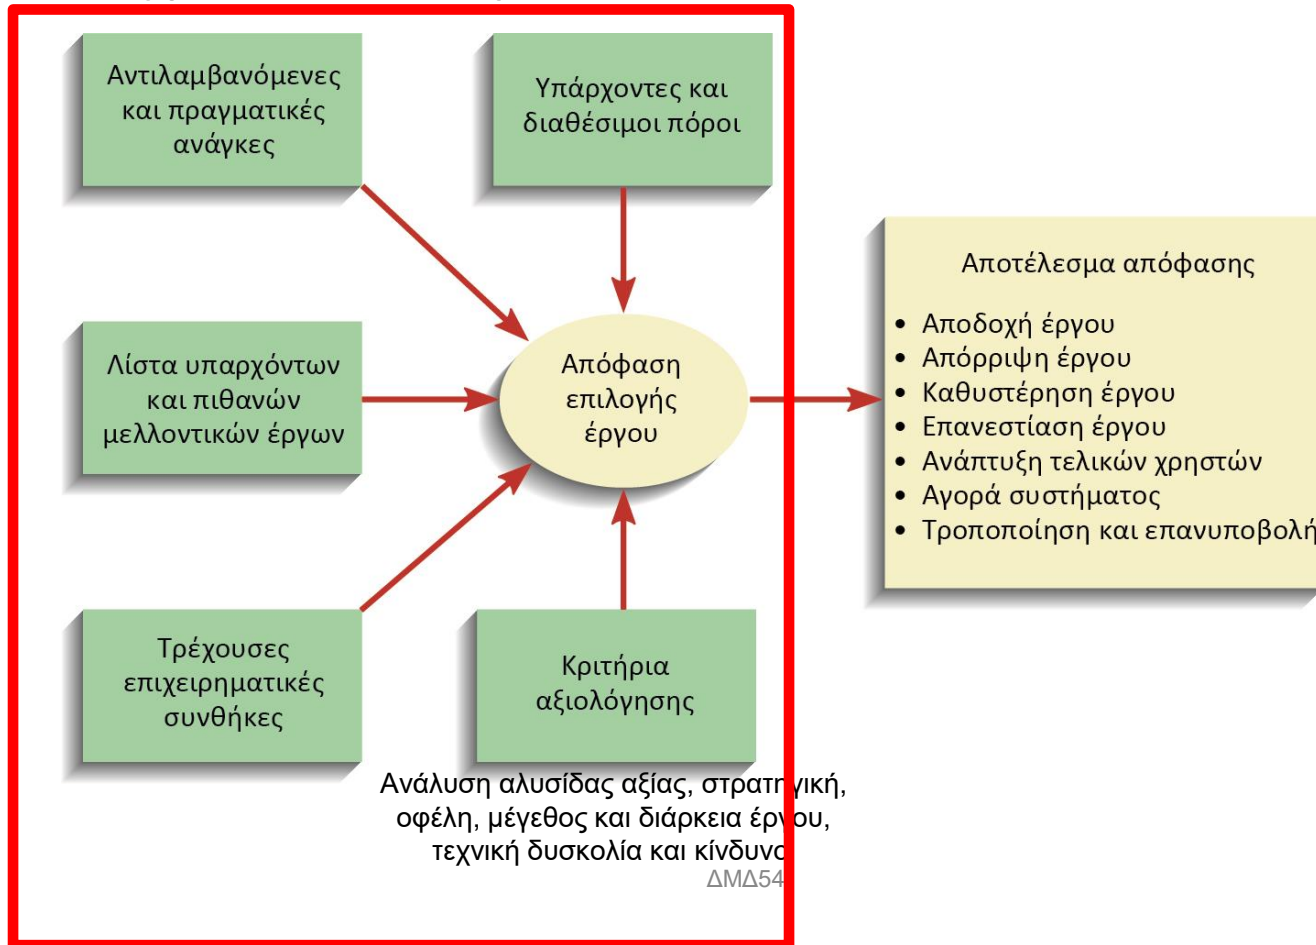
Αντιλαμβανόμενες και πραγματικές ανάγκες

Υπάρχοντες και διαθέσιμοι πόροι

Λίστα υπαρχόντων και πιθανών μελλοντικών έργων

Απόφαση επιλογής έργου

Αποτέλεσμα απόφασης

- Αποδοχή έργου
- Απόρριψη έργου
- Καθυστέρηση έργου
- Επανεστίαση έργου
- Ανάπτυξη τελικών χρηστών
- Αγορά συστήματος
- Τροποποίηση και επανυποβολή

Τρέχουσες επιχειρηματικές συνθήκες

Κριτήρια αξιολόγησης

Ανάλυση αλυσίδας αξίας, στρατηγική, οφέλη, μέγεθος και διάρκεια έργου, τεχνική δυσκολία και κίνδυνο

ΔΜΔ54